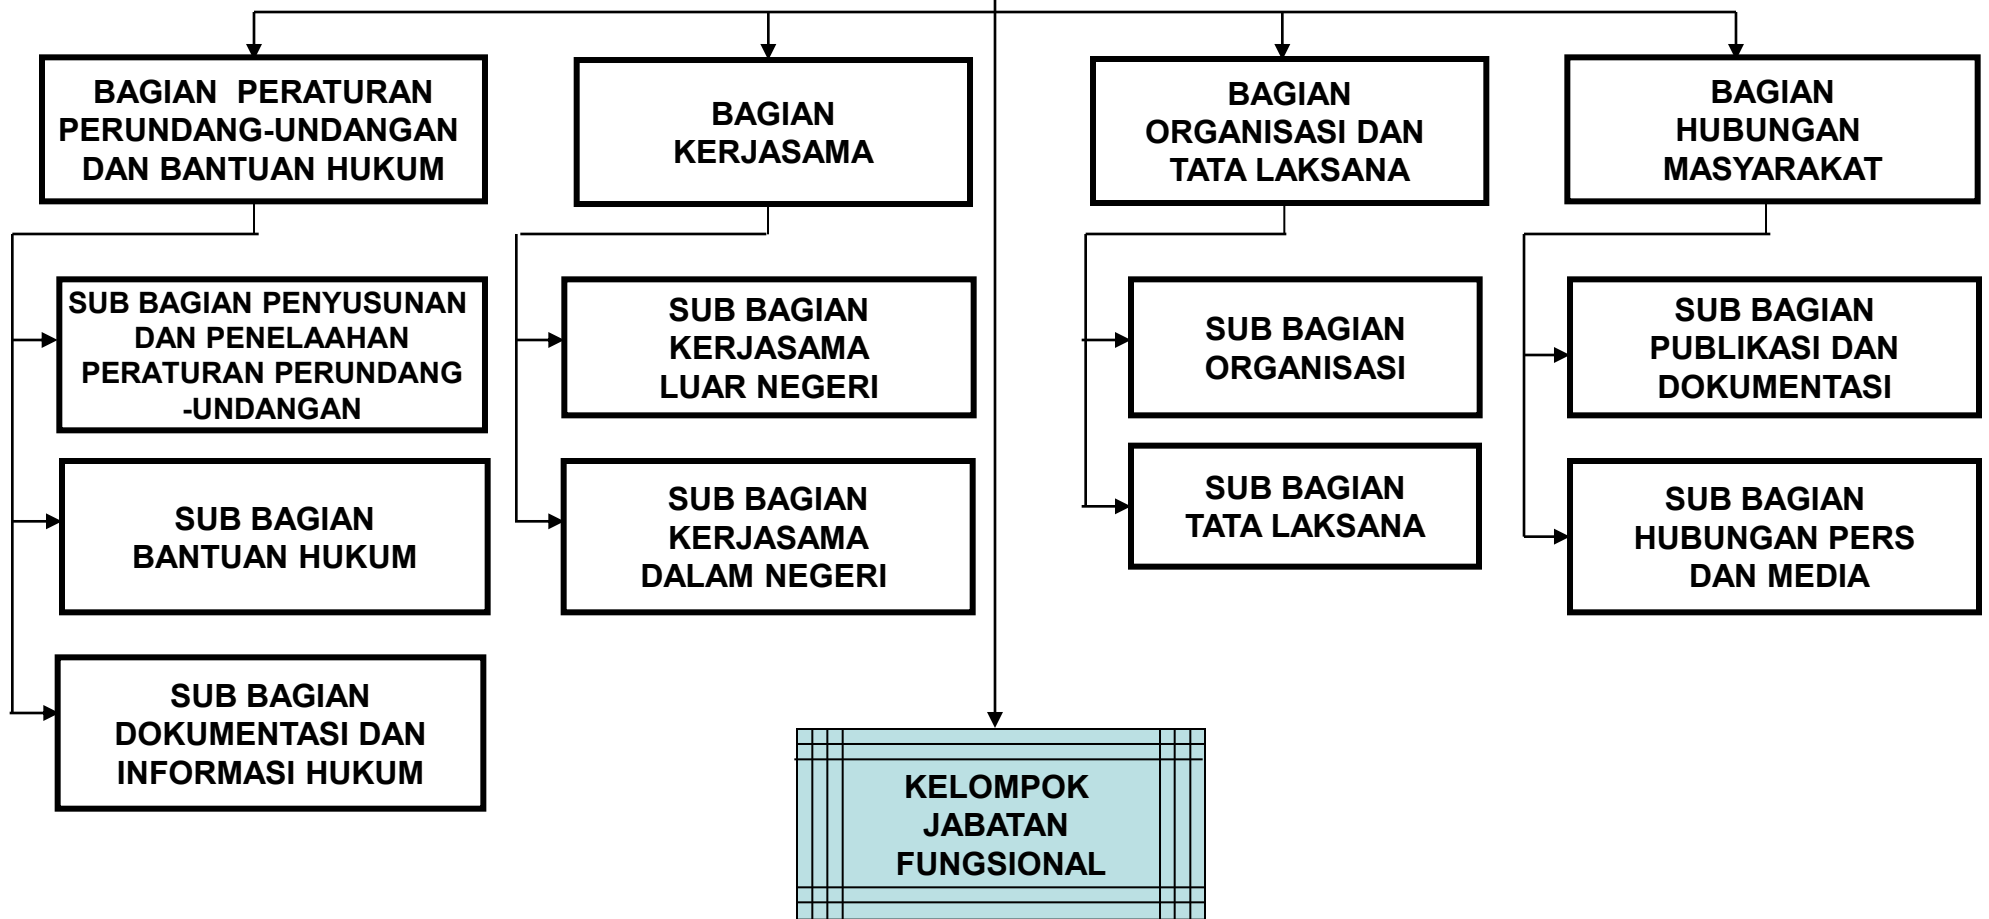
BAGIAN PERATURAN PERUNDANG-UNDANGAN DAN BANTUAN HUKUM

BAGIAN KERJASAMA

BAGIAN ORGANISASI DAN TATA LAKSANA

BAGIAN HUBUNGAN MASYARAKAT

SUB BAGIAN PENYUSUNAN DAN PENELAAHAN PERATURAN PERUNDANG -UNDANGAN

SUB BAGIAN BANTUAN HUKUM

SUB BAGIAN DOKUMENTASI DAN INFORMASI HUKUM

SUB BAGIAN KERJASAMA LUAR NEGERI

SUB BAGIAN KERJASAMA DALAM NEGERI

SUB BAGIAN ORGANISASI

SUB BAGIAN TATA LAKSANA

SUB BAGIAN PUBLIKASI DAN DOKUMENTASI

SUB BAGIAN HUBUNGAN PERS DAN MEDIA

KELOMPOK JABATAN FUNGSIONAL